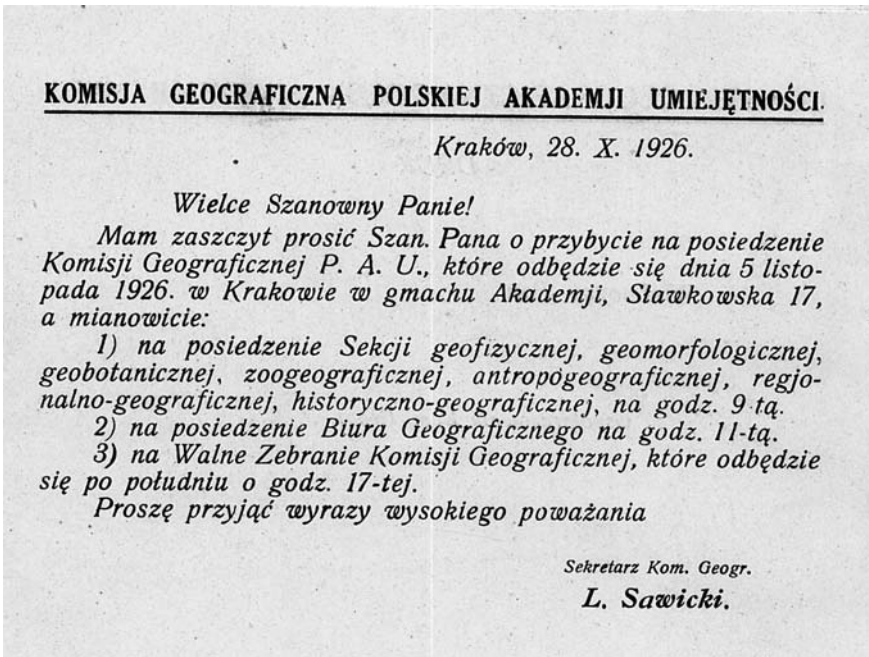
KOMISJA GEOGRAFICZNA POLSKIEJ AKADEMJI UMIEJĘTNOŚCI.

Kraków, 28. X. 1926.

Wielce Szanowny Panie!

Mam zaszczyt prosić Szan. Pana o przybycie na posiedzenie Komisji Geograficznej P. A. U., które odbędzie się dnia 5 listopada 1926. w Krakowie w gmachu Akademji, Sławkowska 17, a mianowicie:

1) na posiedzenie Sekcji geofizycznej, geomorfologicznej, geobotanicznej, zoogeograficznej, antropogeograficznej, regjonalno-geograficznej, historyczno-geograficznej, na godz. 9-tą.

2) na posiedzenie Biura Geograficznego na godz. 11-tą.

3) na Walne Zebranie Komisji Geograficznej, które odbędzie się po południu o godz. 17-tej.

Proszę przyjąć wyrazy wysokiego poważania

Sekretarz Kom. Geogr.
L. Sawicki.